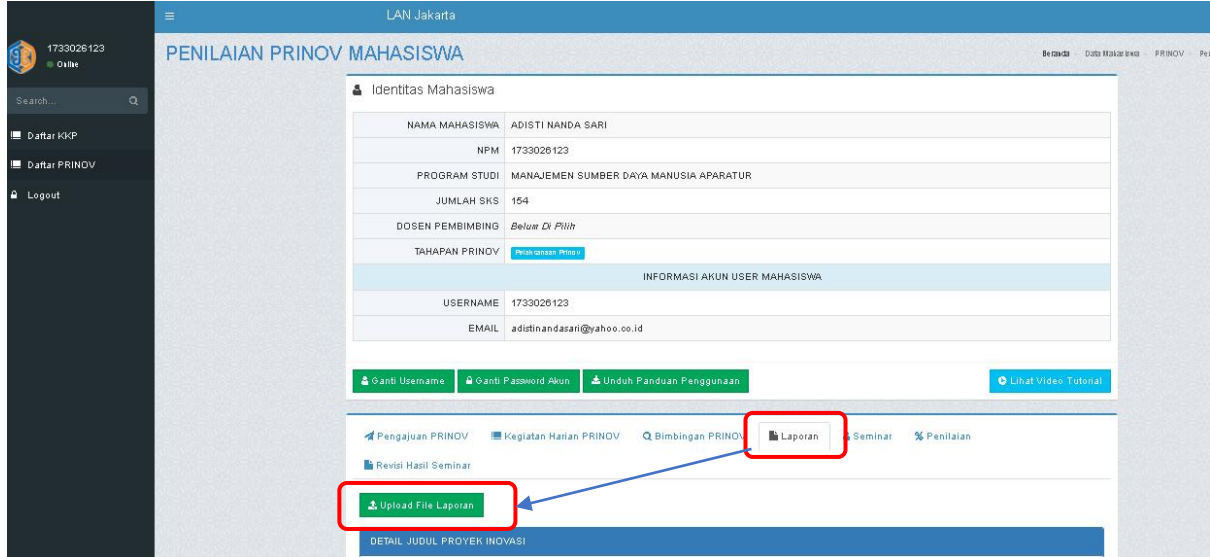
LAN Jakarta

1733026123
Online

Search...

Daftar KKP

Daftar PRINOV

Logout

PENILAIAN PRINOV MAHASISWA

Beranda Data Mahasiswa PRINOV Pe

Identitas Mahasiswa

| NAMA MAHASISWA | ADISTI NANDA SARI |
|---|---|
| NPM | 1733026123 |
| PROGRAM STUDI | MANAJEMEN SUMBER DAYA MANUSIA APARATUR |
| JUMLAH SKS | 154 |
| DOSEN PEMBIMBING | *Belum Di Pilih* |
| TAHAPAN PRINOV | Pelaksanaan Prinov |
| INFORMASI AKUN USER MAHASISWA | |
| USERNAME | 1733026123 |
| EMAIL | adistinandasari@yahoo.co.id |

Ganti Username  Ganti Password Akun  Unduh Panduan Penggunaan  Lihat Video Tutorial

Pengajuan PRINOV  Kegiatan Harian PRINOV  Bimbingan PRINOV  Laporan  Seminar  Penilaian

Revisi Hasil Seminar

Upload File Laporan

DETAIL JUDUL PROYEK INOVASI